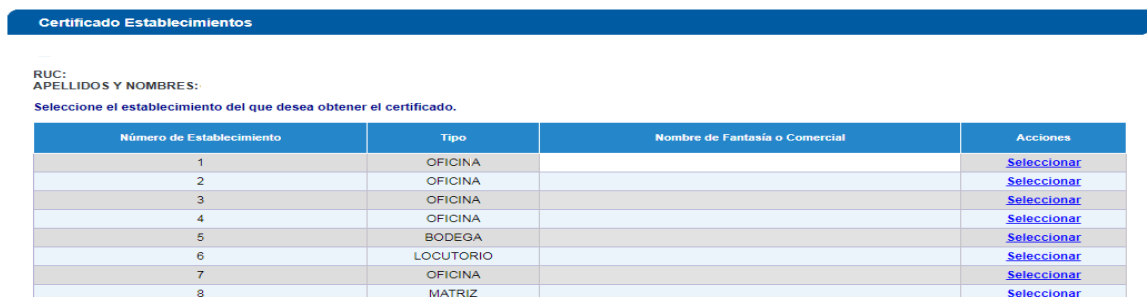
Certificado Establecimientos

RUC:
APELLIDOS Y NOMBRES:

Seleccione el establecimiento del que desea obtener el certificado.

| Número de Establecimiento | Tipo | Nombre de Fantasía o Comercial | Acciones |
|---|---|---|---|
| 1 | OFICINA | | Seleccionar |
| 2 | OFICINA | | Seleccionar |
| 3 | OFICINA | | Seleccionar |
| 4 | OFICINA | | Seleccionar |
| 5 | BODEGA | | Seleccionar |
| 6 | LOCUTORIO | | Seleccionar |
| 7 | OFICINA | | Seleccionar |
| 8 | MATRIZ | | Seleccionar |